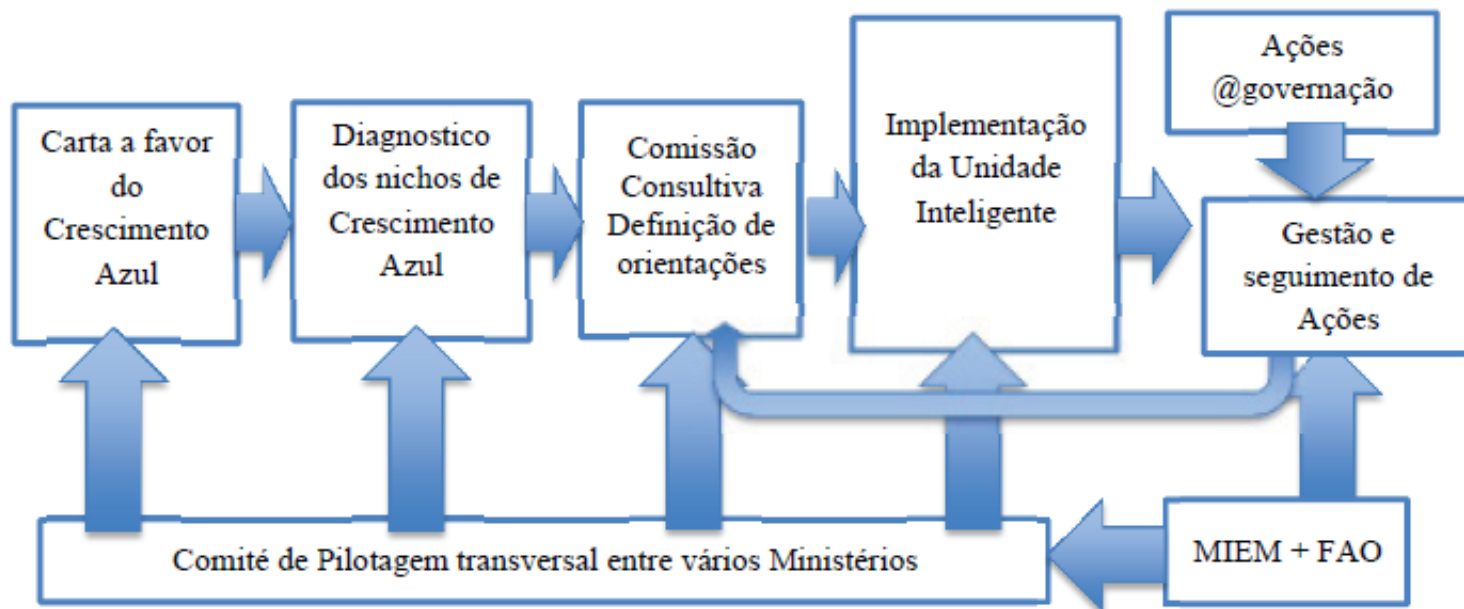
Carta a favor do Crescimento Azul

Diagnostico dos nichos de Crescimento Azul

Comissão Consultiva Definição de orientações

Implementação da Unidade Inteligente

Ações @governação

Gestão e seguimento de Ações

Comité de Pilotagem transversal entre vários Ministérios

MIEM + FAO